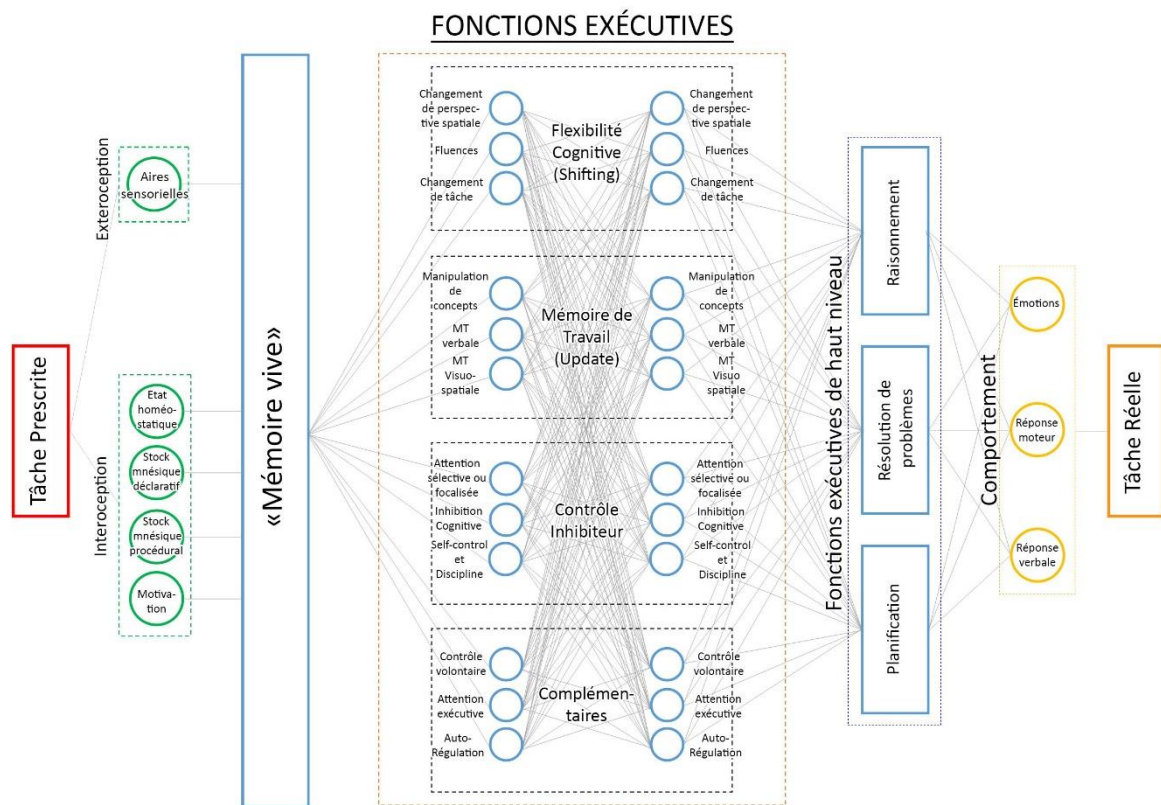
FONCTIONS EXÉCUTIVES

Tâche Prescrite

Exteroception

Aires sensorielles

Interoception

Etat homéostatique

Stock mnésique déclaratif

Stock mnésique procédural

Motivation

«Mémoire vive»

Changement de perspective spatiale

Fluences

Changement de tâche

Flexibilité Cognitive (Shifting)

Changement de perspective spatiale

Fluences

Changement de tâche

Manipulation de concepts

MT verbale

MT Visuo-spatiale

Mémoire de Travail (Update)

Manipulation de concepts

MT verbale

MT Visuo-spatiale

Attention sélective ou focalisée

Inhibition Cognitive

Self-control et Discipline

Contrôle Inhibiteur

Attention sélective ou focalisée

Inhibition Cognitive

Self-control et Discipline

Contrôle volontaire

Attention exécutive

Auto-Régulation

Complémentaires

Contrôle volontaire

Attention exécutive

Auto-Régulation

Fonctions exécutives de haut niveau

Raisonnement

Résolution de problèmes

Planification

Comportement

Émotions

Réponse moteur

Réponse verbale

Tâche Réelle